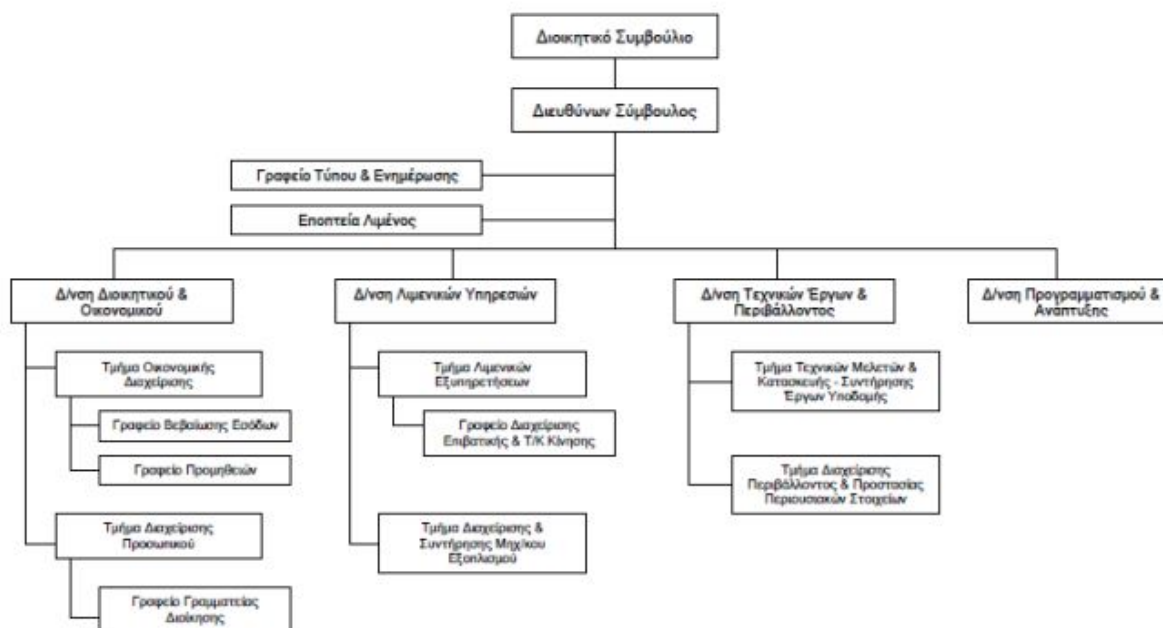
Διοικητικό Συμβούλιο

Διευθύνων Σύμβουλος

Γραφείο Τύπου & Ενημέρωσης

Εποπτεία Λιμένος

Δ/νση Διοικητικού & Οικονομικού

Τμήμα Οικονομικής Διαχείρισης

Γραφείο Βεβαίωσης Εσόδων

Γραφείο Προμηθειών

Τμήμα Διαχείρισης Προσωπικού

Γραφείο Γραμματείας Διοίκησης

Δ/νση Λιμενικών Υπηρεσιών

Τμήμα Λιμενικών Εξυπηρετήσεων

Γραφείο Διαχείρισης Επιβατικής & Τ/Κ Κίνησης

Τμήμα Διαχείρισης & Συντήρησης Μηχ/κου Εξοπλισμού

Δ/νση Τεχνικών Έργων & Περιβάλλοντος

Τμήμα Τεχνικών Μελετών & Κατασκευής - Συντήρησης Έργων Υποδομής

Τμήμα Διαχείρισης Περιβάλλοντος & Προστασίας Περιουσιακών Στοιχείων

Δ/νση Προγραμματισμού & Ανάπτυξης